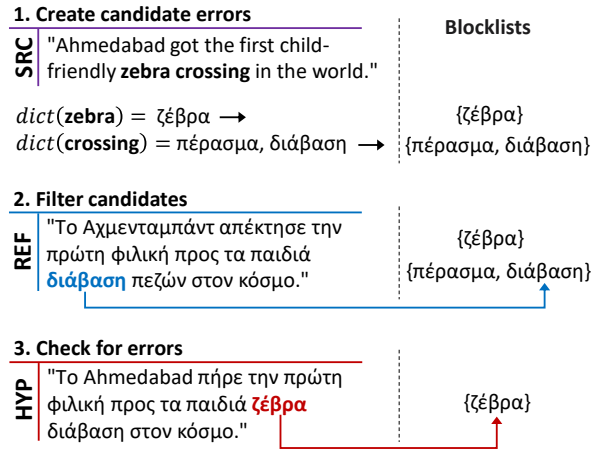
1. Create candidate errors

Blocklists

SRC "Ahmedabad got the first child-friendly **zebra crossing** in the world."

$dict(\textbf{zebra}) = ζέβρα$ → {ζέβρα}

$dict(\textbf{crossing}) = πέρασμα, διάβαση$ → {πέρασμα, διάβαση}

2. Filter candidates

REF "Το Αχμενταμπάντ απέκτησε την πρώτη φιλική προς τα παιδιά **διάβαση** πεζών στον κόσμο."

{ζέβρα}
{πέρασμα, διάβαση}

3. Check for errors

HYP "Το Ahmedabad πήρε την πρώτη φιλική προς τα παιδιά **ζέβρα** διάβαση στον κόσμο."

{ζέβρα}